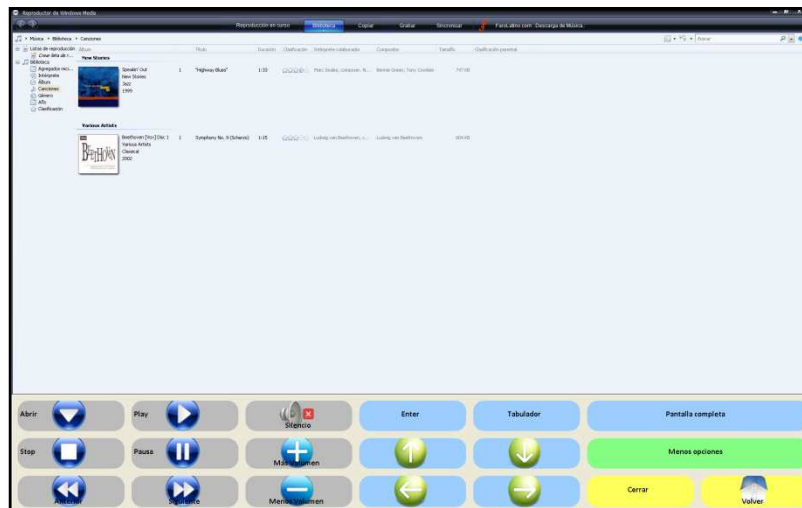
Reproductor de Windows Media

Reproducción en curso | Biblioteca | Copiar | Grabar | Sincronizar | FanLatino.com: Descarga de Música

Música ▸ Biblioteca ▸ Canciones

Buscar

Listas de reproducción
Crear lista de r...
Biblioteca
Agregado reci...
Intérprete
Álbum
Canciones
Género
Año
Clasificación

| Álbum | | Título | Duración | Clasificación | Intérprete colaborador | Compositor | Tamaño | Clasificación parental |
|---|---|---|---|---|---|---|---|---|
| New Stories | | | | | | | | |
| Speakin' Out New Stories Jazz 1999 | 1 | "Highway Blues" | 1:33 | | Marc Seales, composer, N... | Bernie Green, Tony Cordalo | 747 KB | |
| Various Artists | | | | | | | | |
| Beethoven [Box] Disc 1 Various Artists Classical 2002 | 1 | Symphony No. 9 (Scherzo) | 1:15 | | Ludwig van Beethoven, c... | Ludwig van Beethoven | 609 KB | |

BEETHOVEN

Abrir
Play
Silencio
Enter
Tabulador
Pantalla completa
Stop
Pausa
Más Volumen
Menos opciones
Anterior
Siguiente
Menos Volumen
Cerrar
Volver